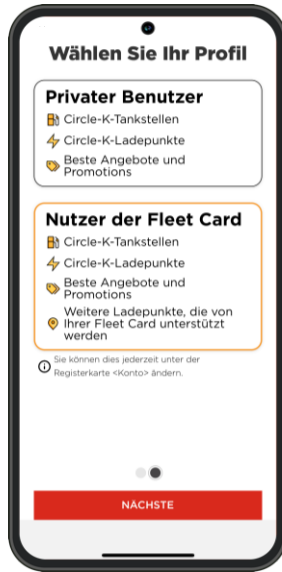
Wählen Sie Ihr Profil

Privater Benutzer

Circle-K-Tankstellen

Circle-K-Ladepunkte

Beste Angebote und Promotions

Nutzer der Fleet Card

Circle-K-Tankstellen

Circle-K-Ladepunkte

Beste Angebote und Promotions

Weitere Ladepunkte, die von Ihrer Fleet Card unterstützt werden

Sie können dies jederzeit unter der Registerkarte <Konto> ändern.

NÄCHSTE